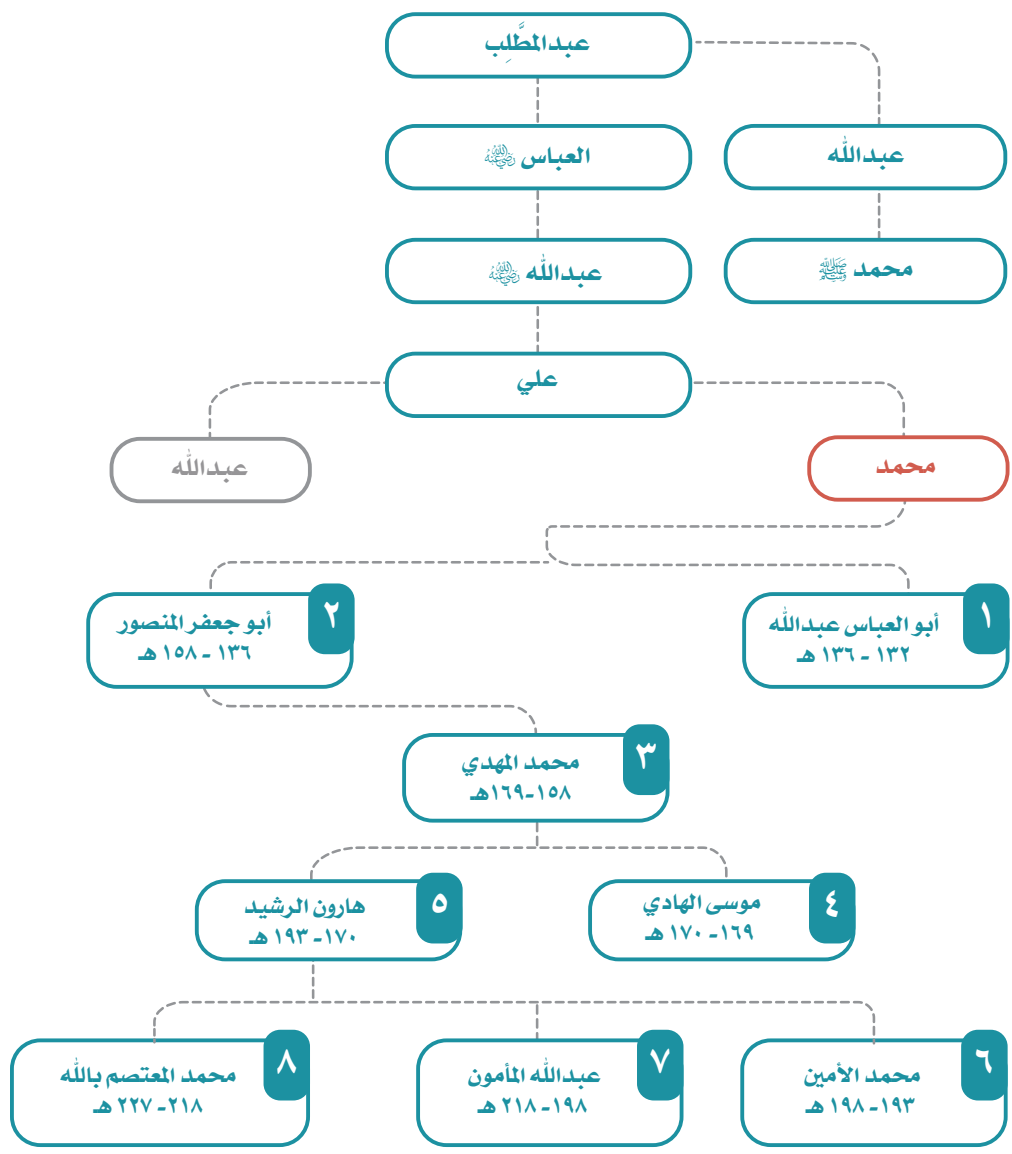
عبدالمطّلب

عبدالله

العباس رضي الله عنه

محمد ﷺ

عبدالله رضي الله عنه

علي

محمد

عبدالله

١
أبو العباس عبدالله
١٣٢ - ١٣٦ هـ

٢
أبو جعفر المنصور
١٣٦ - ١٥٨ هـ

٣
محمد المهدي
١٥٨-١٦٩هـ

٤
موسى الهادي
١٦٩ - ١٧٠ هـ

٥
هارون الرشيد
١٧٠ - ١٩٣ هـ

٦
محمد الأمين
١٩٣ - ١٩٨ هـ

٧
عبدالله المأمون
١٩٨ - ٢١٨ هـ

٨
محمد المعتصم بالله
٢١٨ - ٢٢٧ هـ